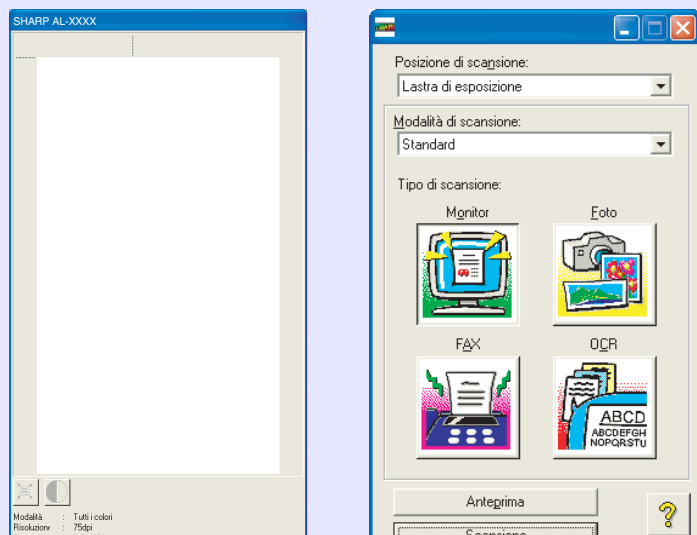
SHARP AL-XXXX

Modalità : Tutti i colori
Risoluzione : 75dpi

Posizione di scansione:
Lastra di esposizione
Modalità di scansione:
Standard
Tipo di scansione:
Monitor
Foto
FAX
OCR
ABCD
ABCDEFGH
NOPQRSTU
Anteprima
Scansione
?